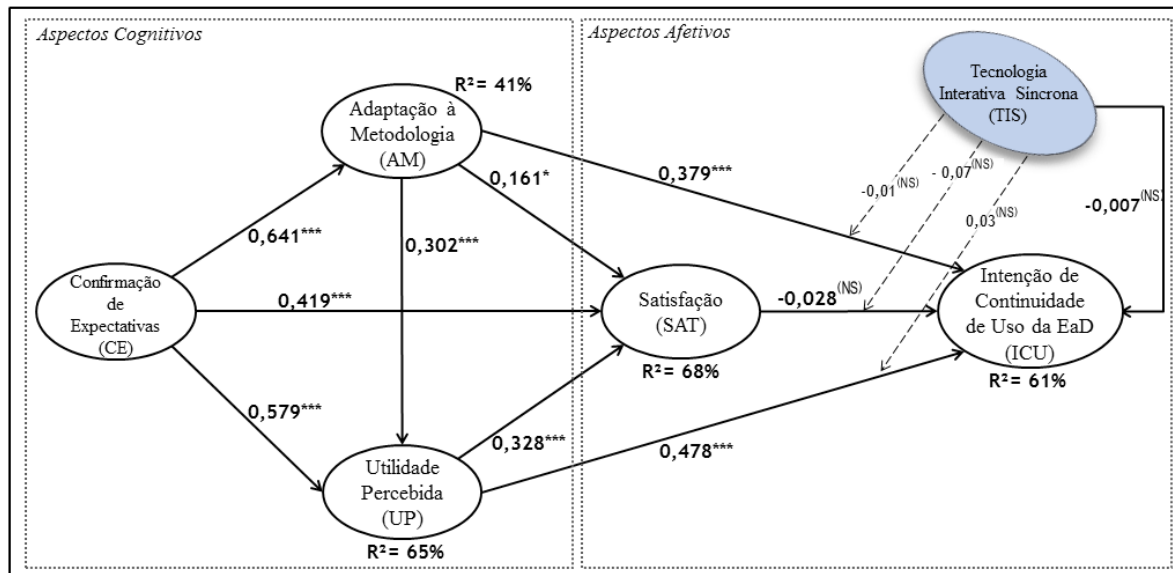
Aspectos Cognitivos

Aspectos Afetivos

Tecnologia Interativa Síncrona (TIS)

R² = 41%

Adaptação à Metodologia (AM)

0,161*

0,379***

-0,01$^{(NS)}$

- 0,07$^{(NS)}$

0,03$^{(NS)}$

-0,007$^{(NS)}$

0,641***

0,302***

Confirmação de Expectativas (CE)

0,419***

Satisfação (SAT)

-0,028$^{(NS)}$

Intenção de Continuidade de Uso da EaD (ICU)

R² = 68%

R² = 61%

0,579***

0,328***

0,478***

Utilidade Percebida (UP)

R² = 65%